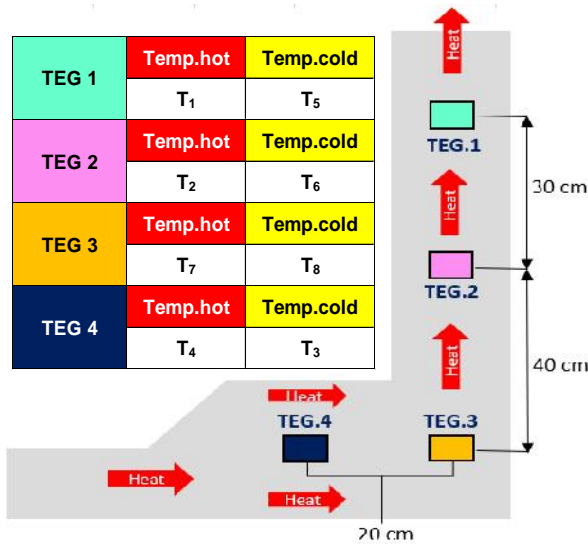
| TEG 1 | Temp.hot | Temp.cold |
|---|---|---|
| | $T_1$ | $T_5$ |
| TEG 2 | Temp.hot | Temp.cold |
| | $T_2$ | $T_6$ |
| TEG 3 | Temp.hot | Temp.cold |
| | $T_7$ | $T_8$ |
| TEG 4 | Temp.hot | Temp.cold |
| | $T_4$ | $T_3$ |

Heat

TEG.1

30 cm

Heat

TEG.2

40 cm

Heat

Heat

TEG.4

TEG.3

Heat

Heat

20 cm